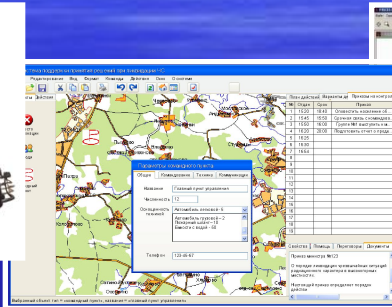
Параметры командного пункта
Общие | Командование | Техника | Коммуникации
Название: Главный пункт управления
Численность: 12
Оснащенность техникой: Автомобиль легковой - 6
Автомобиль грузовой - 2
Пожарный щит - 10
Бак с водой - 60
Телефон: 123-45-67

План действий | Маркеры на | Приказы на контроле
| | Отдел | Срок | Приказ |
|---|---|---|---|
| 1 | 10:30 | 10:40 | Оповестить население |
| 2 | 10:45 | 10:50 | Срочная связь с командир |
| 3 | 10:50 | 10:00 | Группа №1 выехать на м |
| 4 | 15:20 | 20:00 | Подготовить отчет о ред |
| 5 | 16:25 | | |
| 6 | 18:00 | | |
| 7 | 19:50 | | |

Свойства | Помощь | Переговоры | Документы
Приказ министра №123
О порядке ликвидации чрезвычайных ситуаций и радиационного характера в железнодорожных местностях
Настоящий приказ определяет порядок действий

Выбранный объект: тип = командный пункт, название = главный пункт управления